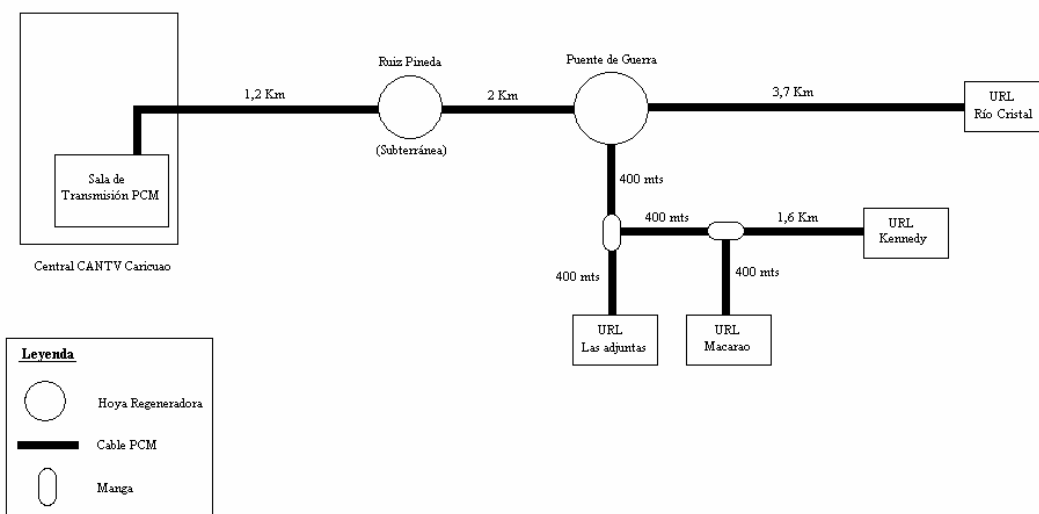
Sala de Transmisión PCM

Central CANTV Caricuao

1,2 Km

Ruiz Pineda

(Subterránea)

2 Km

Puente de Guerra

3,7 Km

URL Río Cristal

400 mts

400 mts

1,6 Km

URL Kennedy

400 mts

400 mts

URL Las adjuntas

URL Macarao

Leyenda

Hoya Regeneradora

Cable PCM

Manga